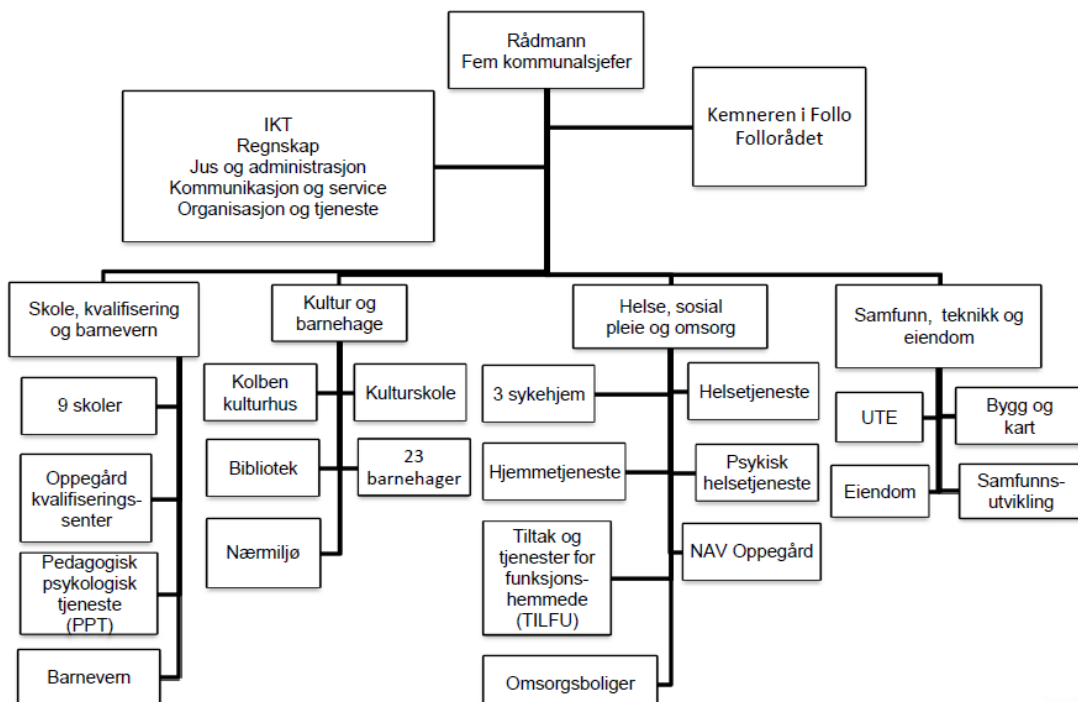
Rådmann
Fem kommunalsjefer

IKT
Regnskap
Jus og administrasjon
Kommunikasjon og service
Organisasjon og tjeneste

Kemneren i Follo
Follorådet

Skole, kvalifisering og barnevern

9 skoler

Oppegård kvalifiseringssenter

Pedagogisk psykologisk tjeneste (PPT)

Barnevern

Kultur og barnehage

Kolben kulturhus

Kulturskole

Bibliotek

23 barnehager

Nærmiljø

Helse, sosial pleie og omsorg

3 sykehjem

Helsetjeneste

Hjemmetjeneste

Psykisk helsetjeneste

Tiltak og tjenester for funksjonshemmede (TILFU)

NAV Oppegård

Omsorgsboliger

Samfunn, teknikk og eiendom

UTE

Bygg og kart

Eiendom

Samfunnsutvikling